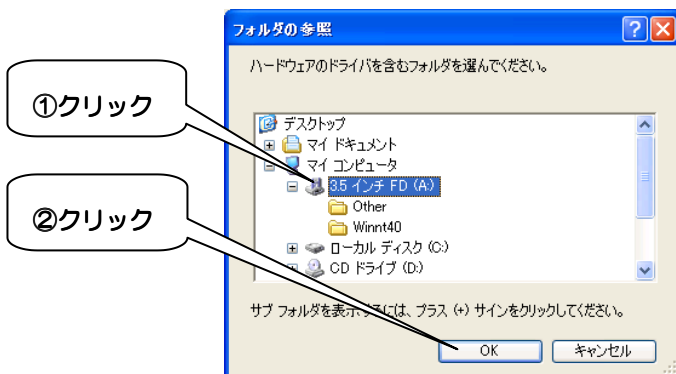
フォルダの参照

ハードウェアのドライバを含むフォルダを選んでください。

①クリック

②クリック

デスクトップ
マイ ドキュメント
マイ コンピュータ
3.5 インチ FD (A:)
Other
Winnt40
ローカル ディスク (C:)
CD ドライブ (D:)

サブ フォルダを表示するには、プラス (+) サインをクリックしてください。

OK
キャンセル